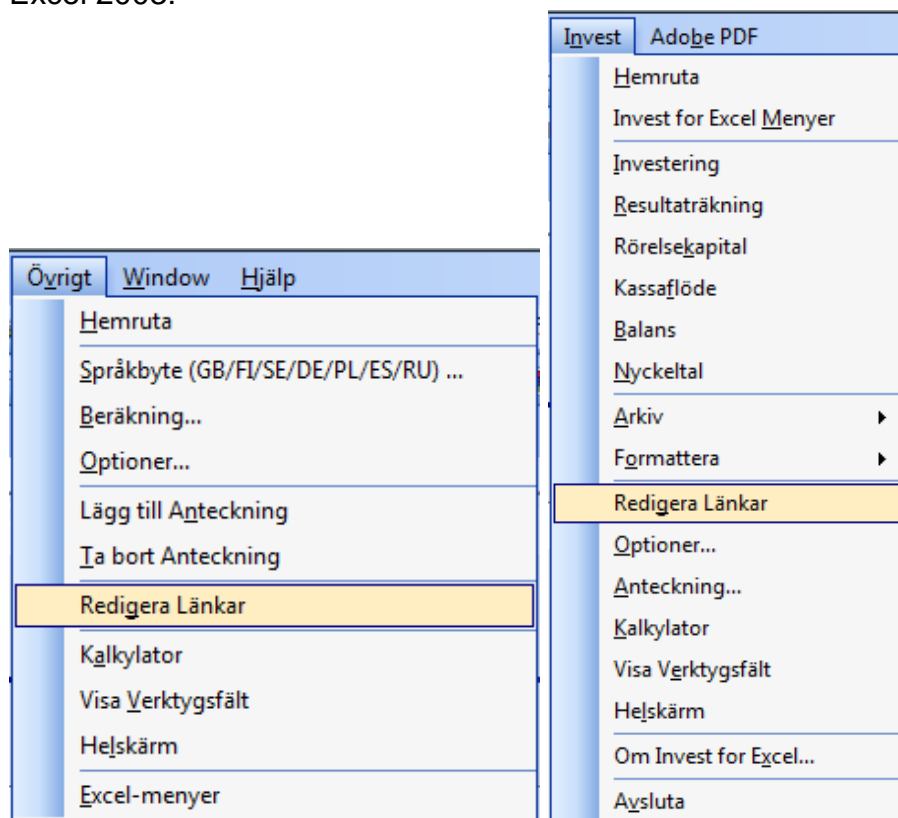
Excel 2003:

Övrigt Window Hjälp
Hemruta
Språkbyte (GB/FI/SE/DE/PL/ES/RU) ...
Beräkning...
Optioner...
Lägg till Anteckning
Ta bort Anteckning
Redigera Länkar
Kalkylator
Visa Verktygsfält
Helskärm
Excel-menyer

Invest Adobe PDF
Hemruta
Invest for Excel Menyer
Investering
Resultaträkning
Rörelsekapital
Kassaflöde
Balans
Nyckeltal
Arkiv
Formattera
Redigera Länkar
Optioner...
Anteckning...
Kalkylator
Visa Verktygsfält
Helskärm
Om Invest for Excel...
Avsluta